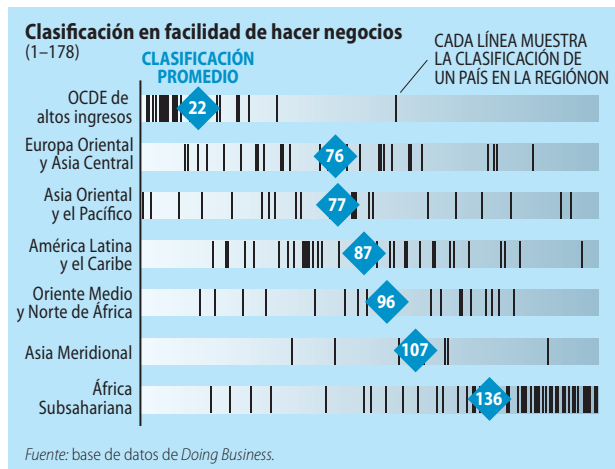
Clasificación en facilidad de hacer negocios
(1–178)

CLASIFICACIÓN PROMEDIO

CADA LÍNEA MUESTRA LA CLASIFICACIÓN DE UN PAÍS EN LA REGIÓNON

OCDE de altos ingresos 22

Europa Oriental y Asia Central 76

Asia Oriental y el Pacífico 77

América Latina y el Caribe 87

Oriente Medio y Norte de África 96

Asia Meridional 107

África Subsahariana 136

Fuente: base de datos de Doing Business.